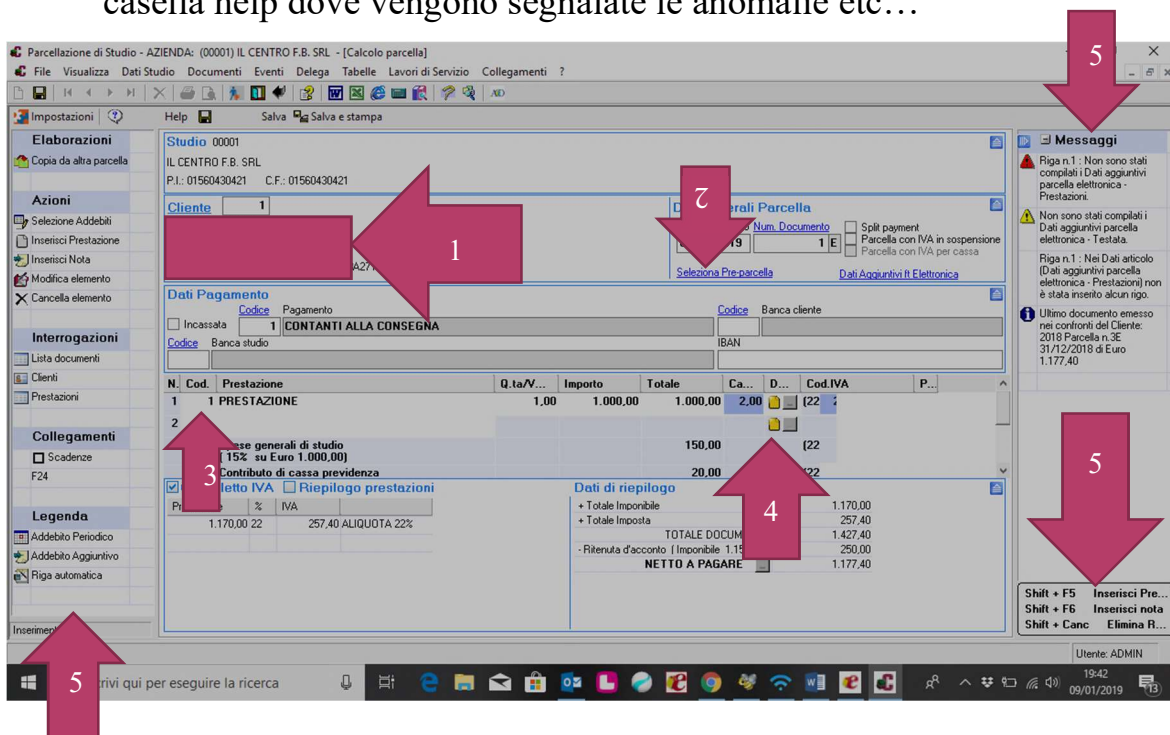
casella help dove vengono segnalate le anomalie etc…

Parcellazione di Studio - AZIENDA: (00001) IL CENTRO F.B. SRL - [Calcolo parcella]

File Visualizza Dati Studio Documenti Eventi Delega Tabelle Lavori di Servizio Collegamenti ?

Impostazioni | Help | Salva | Salva e stampa

Elaborazioni
Copia da altra parcella

Azioni
Selezione Addebiti
Inserisci Prestazione
Inserisci Nota
Modifica elemento
Cancella elemento

Interrogazioni
Lista documenti
Clienti
Prestazioni

Collegamenti
Scadenze
F24

Legenda
Addebito Periodico
Addebito Aggiuntivo
Riga automatica

Inserimen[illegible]

Studio 00001
IL CENTRO F.B. SRL
P.I.: 01560430421 C.F.: 01560430421

Cliente 1

1

A27

D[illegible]erali Parcella
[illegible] Num. Documento
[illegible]19 1 E
Split payment
Parcella con IVA in sospensione
Parcella con IVA per cassa
Seleziona Pre-parcella
Dati Aggiuntivi ft Elettronica

2

Dati Pagamento
Codice Pagamento
Incassata 1 CONTANTI ALLA CONSEGNA
Codice Banca cliente
Codice Banca studio
IBAN

| N. | Cod. | Prestazione | Q.ta/V... | Importo | Totale | Ca... | D... | Cod.IVA | P... |
|---|---|---|---|---|---|---|---|---|---|
| 1 | 1 | PRESTAZIONE | 1,00 | 1.000,00 | 1.000,00 | 2,00 | | (22 | |
| 2 | | | | | | | | | |
| | | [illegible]se generali di studio ( 15% su Euro 1.000,00) | | | 150,00 | | | (22 | |
| | | Contributo di cassa previdenza | | | 20,00 | | | (22 | |

3

4

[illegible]letto IVA Riepilogo prestazioni
| Pr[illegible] | % | IVA | |
|---|---|---|---|
| 1.170,00 | 22 | 257,40 | ALIQUOTA 22% |

Dati di riepilogo
+ Totale Imponibile 1.170,00
+ Totale Imposta 257,40
TOTALE DOCUM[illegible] 1.427,40
- Ritenuta d'acconto ( Imponibile 1.1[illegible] 250,00
NETTO A PAGARE 1.177,40

5

Messaggi
Riga n.1 : Non sono stati compilati i Dati aggiuntivi parcella elettronica - Prestazioni.
Non sono stati compilati i Dati aggiuntivi parcella elettronica - Testata.
Riga n.1 : Nei Dati articolo (Dati aggiuntivi parcella elettronica - Prestazioni) non è stata inserito alcun rigo.
Ultimo documento emesso nei confronti del Cliente: 2018 Parcella n.3E 31/12/2018 di Euro 1.177,40

5

Shift + F5 Inserisci Pre...
Shift + F6 Inserisci nota
Shift + Canc Elimina R...

Utente: ADMIN

5

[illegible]rivi qui per eseguire la ricerca

19:42
09/01/2019